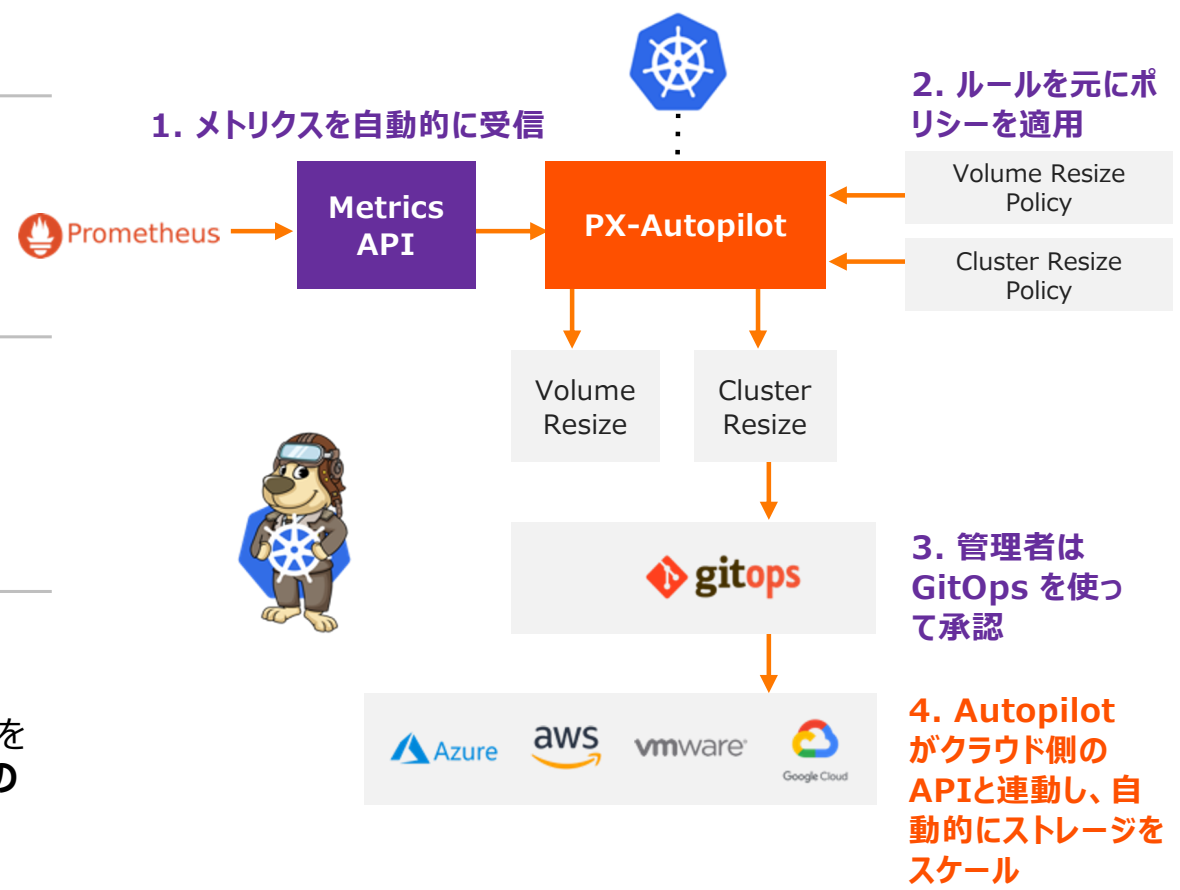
2. ルールを元にポリシーを適用

1. メトリクスを自動的に受信

Volume Resize Policy

Prometheus

Metrics API

PX-Autopilot

Cluster Resize Policy

Volume Resize

Cluster Resize

3. 管理者は GitOps を使って承認

gitops

を

の

Azure

aws

vmware

Google Cloud

4. Autopilot がクラウド側の APIと連動し、自動的にストレージをスケール